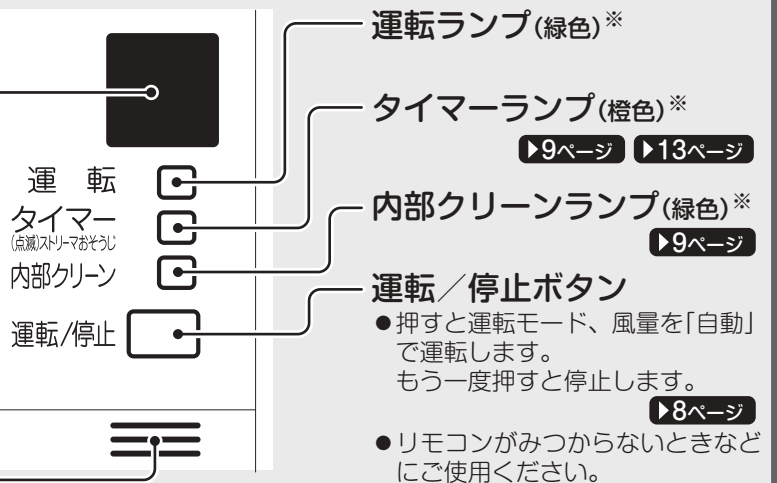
運　転
タイマー
(点滅)ストリーマおそうじ
内部クリーン
運転/停止

運転ランプ(緑色)※

タイマーランプ(橙色)※
▶9ページ ▶13ページ

内部クリーンランプ(緑色)※
▶9ページ

運転／停止ボタン
●押すと運転モード、風量を「自動」で運転します。
もう一度押すと停止します。
▶8ページ
●リモコンがみつからないときなどにご使用ください。